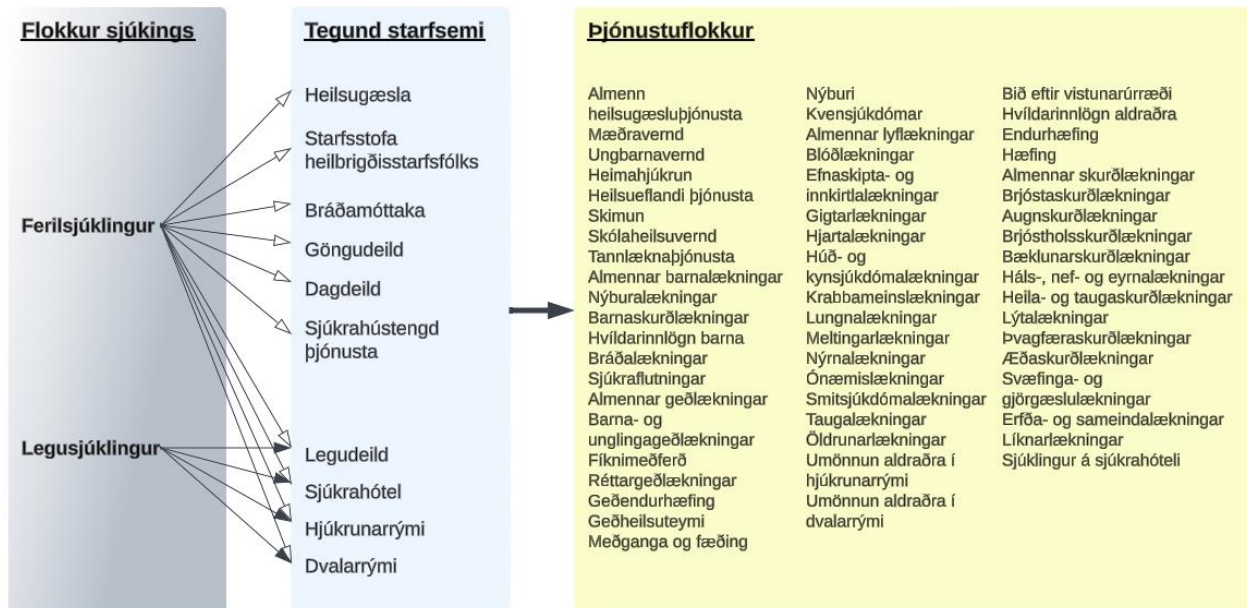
Flokkur sjúkings

Ferilsjúklingur

Legusjúklingur

Tegund starfsemi

Heilsugæsla
Starfsstofa heilbrigðisstarfsfólks
Bráðamóttaka
Göngudeild
Dagdeild
Sjúkrahústengd þjónusta

Legudeild
Sjúkrahótel
Hjúkrunarrými
Dvalarrými

Þjónustuflokkur

Almenn heilsugæsluþjónusta
Mæðravernd
Ungbarnavernd
Heimahjúkrun
Heilsueflandi þjónusta
Skimun
Skólaheilsuvernd
Tannlæknaþjónusta
Almennar barnalækningar
Nýburalækningar
Barnaskurðlækningar
Hvíldarinnlögn barna
Bráðalækningar
Sjúkraflutningar
Almennar geðlækningar
Barna- og unglingageðlækningar
Fíknimeðferð
Réttargeðlækningar
Geðendurhæfing
Geðheilsuteymi
Meðganga og fæðing

Nýburi
Kvensjúkdómar
Almennar lyflækningar
Blóðlækningar
Efnaskipta- og innkirtlalækningar
Gigtarlækningar
Hjartalækningar
Húð- og kynsjúkdómalækningar
Krabbameinslækningar
Lungnalækningar
Meltingarlækningar
Nýrnalækningar
Ónæmislækningar
Smitsjúkdómalækningar
Taugalækningar
Öldrunarlækningar
Umönnun aldraða í hjúkrunarrými
Umönnun aldraða í dvalarrými

Bið eftir vistunarúrræði
Hvíldarinnlögn aldraða
Endurhæfing
Hæfing
Almennar skurðlækningar
Brjóstaskurðlækningar
Augnskurðlækningar
Brjóstholsskurðlækningar
Bæklunarskurðlækningar
Háls-, nef- og eyrnalækningar
Heila- og taugaskurðlækningar
Lýtalækningar
Þvagfæraskurðlækningar
Æðaskurðlækningar
Svæfinga- og gjörgæslulækningar
Erfða- og sameindalækningar
Líknarlækningar
Sjúklingur á sjúkrahóteli